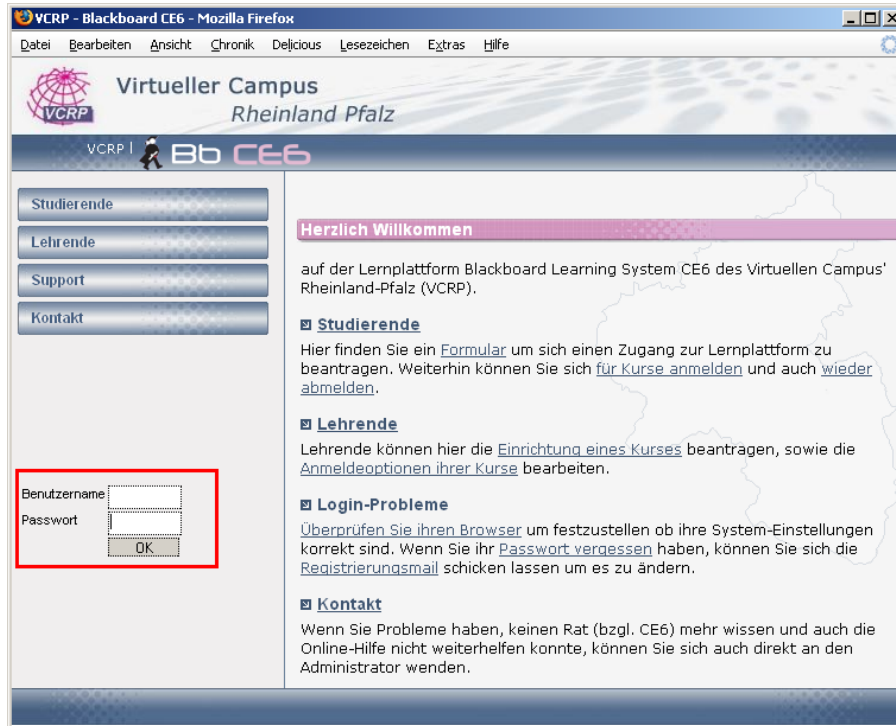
VCRP - Blackboard CE6 - Mozilla Firefox

Datei Bearbeiten Ansicht Chronik Delicious Lesezeichen Extras Hilfe

VCRP

Virtueller Campus Rheinland Pfalz

VCRP | Bb CE6

Studierende

Lehrende

Support

Kontakt

Benutzername

Passwort

OK

Herzlich Willkommen

auf der Lernplattform Blackboard Learning System CE6 des Virtuellen Campus' Rheinland-Pfalz (VCRP).

Studierende

Hier finden Sie ein Formular um sich einen Zugang zur Lernplattform zu beantragen. Weiterhin können Sie sich für Kurse anmelden und auch wieder abmelden.

Lehrende

Lehrende können hier die Einrichtung eines Kurses beantragen, sowie die Anmeldeoptionen ihrer Kurse bearbeiten.

Login-Probleme

Überprüfen Sie ihren Browser um festzustellen ob ihre System-Einstellungen korrekt sind. Wenn Sie ihr Passwort vergessen haben, können Sie sich die Registrierungsmail schicken lassen um es zu ändern.

Kontakt

Wenn Sie Probleme haben, keinen Rat (bzgl. CE6) mehr wissen und auch die Online-Hilfe nicht weiterhelfen konnte, können Sie sich auch direkt an den Administrator wenden.